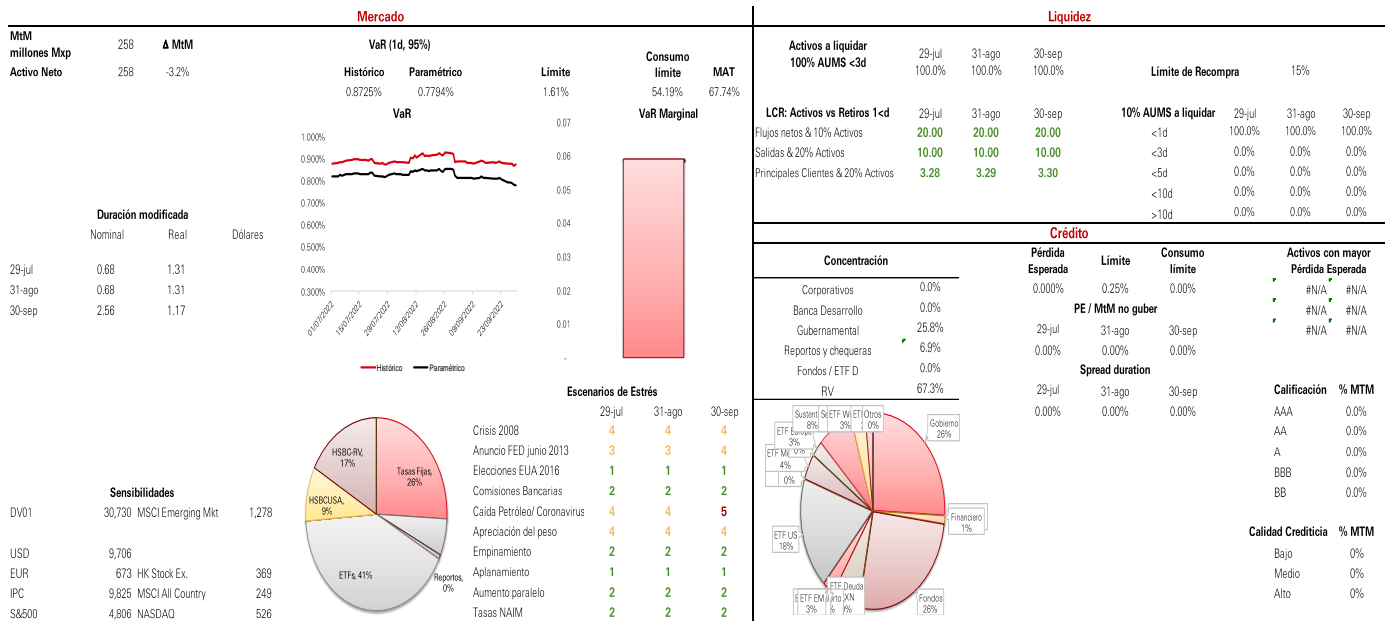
Mercado

MtM millones Mxp 258 Δ MtM
Activo Neto 258 -3.2%

VaR (1d, 95%)

| Histórico | Paramétrico | Límite | Consumo límite | MAT |
|---|---|---|---|---|
| 0.8725% | 0.7794% | 1.61% | 54.19% | 67.74% |

VaR
1.000%
0.900%
0.800%
0.700%
0.600%
0.500%
0.400%
0.300%
01/07/2022 15/07/2022 29/07/2022 12/08/2022 26/08/2022 09/09/2022 23/09/2022
Histórico Paramétrico

VaR Marginal
0.07
0.06
0.05
0.04
0.03
0.02
0.01
-

Duración modificada

| | Nominal | Real | Dólares |
|---|---|---|---|
| 29-jul | 0.68 | 1.31 | |
| 31-ago | 0.68 | 1.31 | |
| 30-sep | 2.56 | 1.17 | |

Sensibilidades

| | | | |
|---|---|---|---|
| DV01 | 30,730 | MSCI Emerging Mkt | 1,278 |
| USD | 9,706 | | |
| EUR | 673 | HK Stock Ex. | 369 |
| IPC | 9,825 | MSCI All Country | 249 |
| S&500 | 4,806 | NASDAQ | 526 |

HSBC-RV, 17%
Tasas Fijas, 26%
HSBCUSA, 9%
ETFs, 41%
Reportos, 0%

Escenarios de Estrés

| | 29-jul | 31-ago | 30-sep |
|---|---|---|---|
| Crisis 2008 | 4 | 4 | 4 |
| Anuncio FED junio 2013 | 3 | 3 | 4 |
| Elecciones EUA 2016 | 1 | 1 | 1 |
| Comisiones Bancarias | 2 | 2 | 2 |
| Caída Petróleo/ Coronavirus | 4 | 4 | 5 |
| Apreciación del peso | 4 | 4 | 4 |
| Empinamiento | 2 | 2 | 2 |
| Aplanamiento | 1 | 1 | 1 |
| Aumento paralelo | 2 | 2 | 2 |
| Tasas NAIM | 2 | 2 | 2 |

Liquidez

| Activos a liquidar 100% AUMS <3d | 29-jul | 31-ago | 30-sep |
|---|---|---|---|
| | 100.0% | 100.0% | 100.0% |

Límite de Recompra 15%

| LCR: Activos vs Retiros 1<d | 29-jul | 31-ago | 30-sep |
|---|---|---|---|
| Flujos netos & 10% Activos | 20.00 | 20.00 | 20.00 |
| Salidas & 20% Activos | 10.00 | 10.00 | 10.00 |
| Principales Clientes & 20% Activos | 3.28 | 3.29 | 3.30 |

| 10% AUMS a liquidar | 29-jul | 31-ago | 30-sep |
|---|---|---|---|
| <1d | 100.0% | 100.0% | 100.0% |
| <3d | 0.0% | 0.0% | 0.0% |
| <5d | 0.0% | 0.0% | 0.0% |
| <10d | 0.0% | 0.0% | 0.0% |
| >10d | 0.0% | 0.0% | 0.0% |

Crédito

| Concentración | |
|---|---|
| Corporativos | 0.0% |
| Banca Desarrollo | 0.0% |
| Gubernamental | 25.8% |
| Reportos y chequeras | 6.9% |
| Fondos / ETF D | 0.0% |
| RV | 67.3% |

| Pérdida Esperada | Límite | Consumo límite |
|---|---|---|
| 0.000% | 0.25% | 0.00% |

PE / MtM no guber

| 29-jul | 31-ago | 30-sep |
|---|---|---|
| 0.00% | 0.00% | 0.00% |

Spread duration

| 29-jul | 31-ago | 30-sep |
|---|---|---|
| 0.00% | 0.00% | 0.00% |

Activos con mayor Pérdida Esperada
#N/A #N/A
#N/A #N/A
#N/A #N/A

| Calificación | % MTM |
|---|---|
| AAA | 0.0% |
| AA | 0.0% |
| A | 0.0% |
| BBB | 0.0% |
| BB | 0.0% |

| Calidad Crediticia | % MTM |
|---|---|
| Bajo | 0% |
| Medio | 0% |
| Alto | 0% |

Sustent 8%
ETF W 3%
ETF 0%
Otros 0%
Gobierno 26%
ETF Europ 3%
ETF M 4%
0%
Financiero 1%
ETF US 18%
ETF Deuda
ETF EM 3%
XN 0%
Fondos 26%